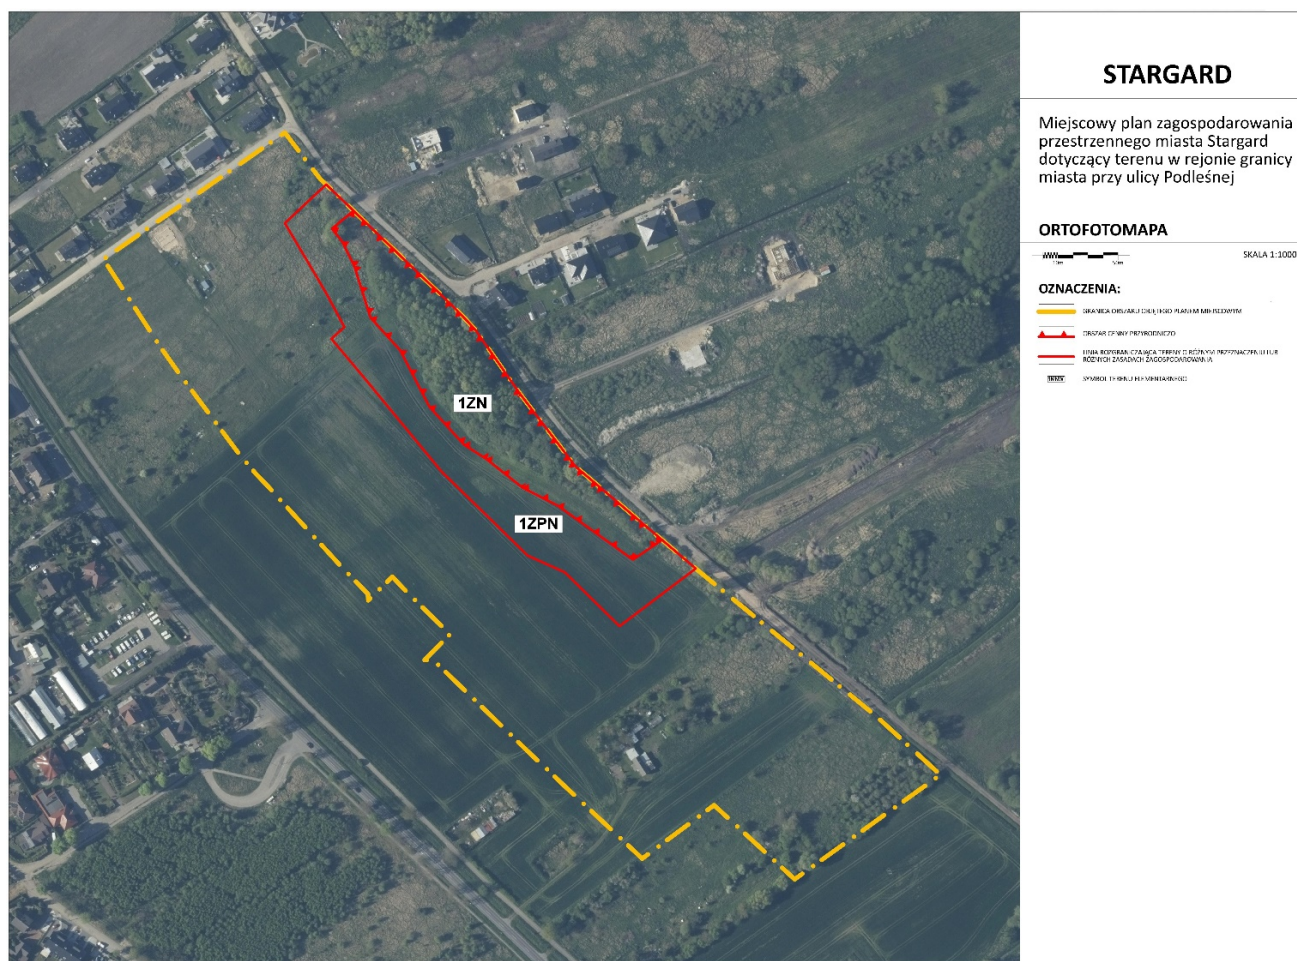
1ZN

1ZPN

STARGARD

Miejscowy plan zagospodarowania przestrzennego miasta Stargard dotyczący terenu w rejonie granicy miasta przy ulicy Podleśnej

ORTOFOTOMAPA

SKALA 1:1000

OZNACZENIA:

GRANICA OBSZARU OBJĘTEGO PLANEM MIEJSCOWYM

OBSZAR CENNY PRZYRODNICZO

LINIA ROZGRANICZAJĄCA TERENY O RÓŻNYM PRZEZNACZENIU LUB RÓŻNYCH ZASADACH ZAGOSPODAROWANIA

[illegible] SYMBOL TERENU ELEMENTARNEGO